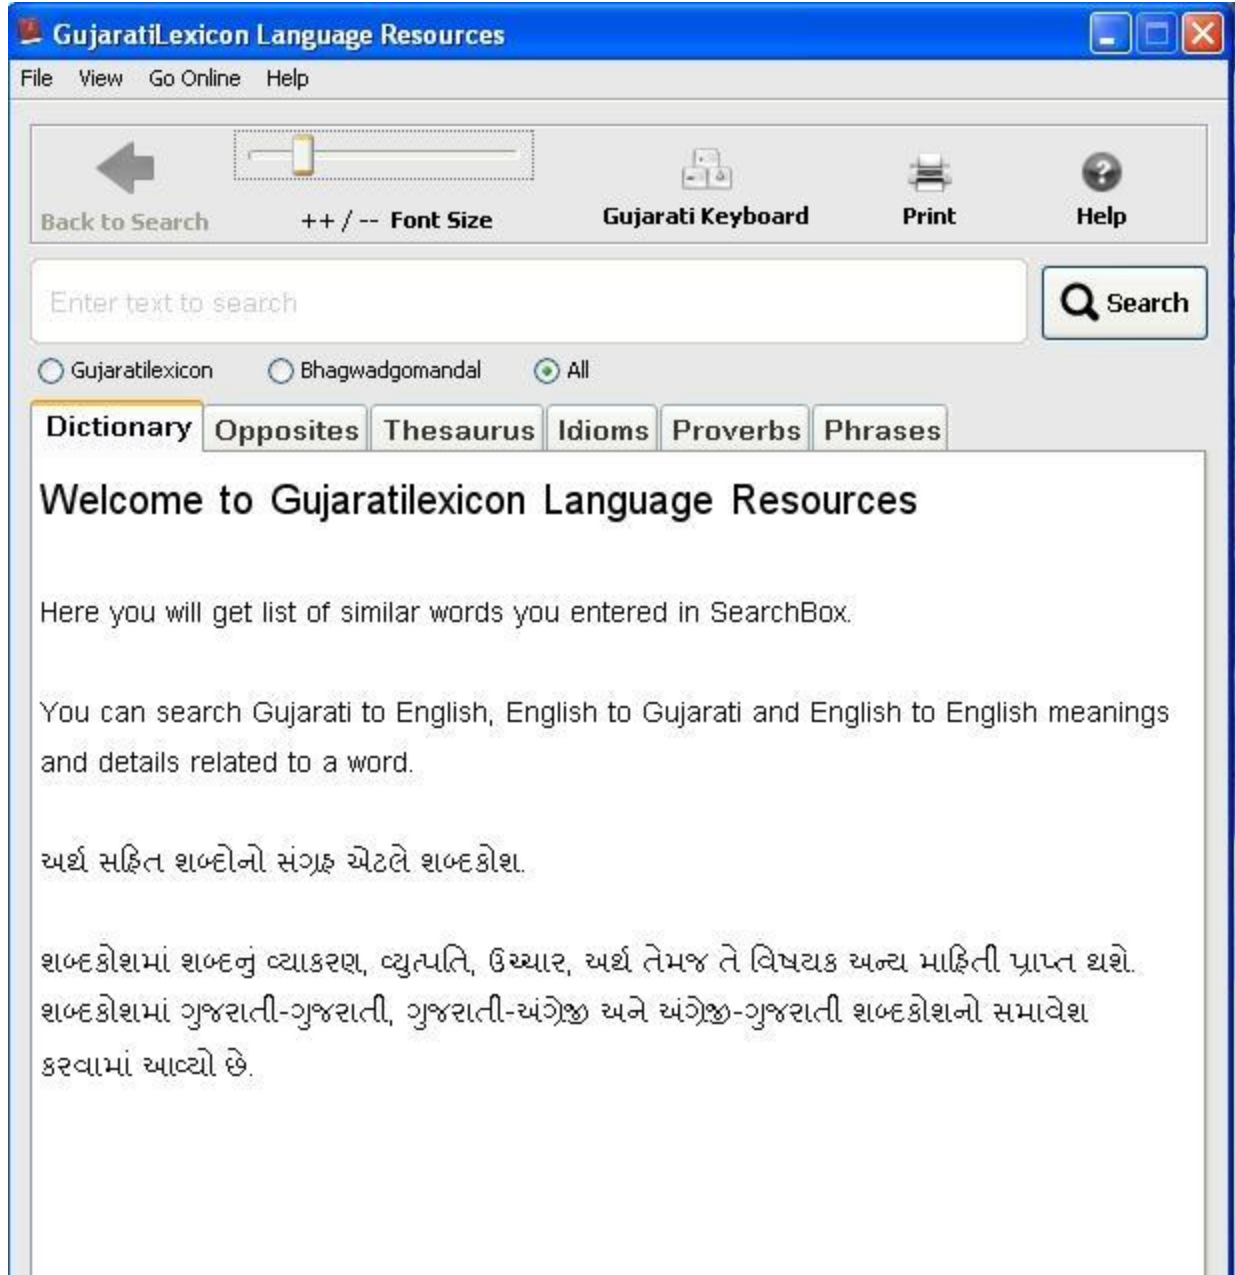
GujaratiLexicon Language Resources

File View Go Online Help

Back to Search ++ / -- Font Size Gujarati Keyboard Print Help

Enter text to search

Search

Gujaratilexicon Bhagwadgomandal All

Dictionary Opposites Thesaurus Idioms Proverbs Phrases

Welcome to Gujaratilexicon Language Resources

Here you will get list of similar words you entered in SearchBox.

You can search Gujarati to English, English to Gujarati and English to English meanings and details related to a word.

અર્થ સહિત શબ્દોનો સંગ્રહ એટલે શબ્દકોશ.

શબ્દકોશમાં શબ્દનું વ્યાકરણ, વ્યુત્પતિ, ઉચ્ચાર, અર્થ તેમજ તે વિષયક અન્ય માહિતી પ્રાપ્ત થશે. શબ્દકોશમાં ગુજરાતી-ગુજરાતી, ગુજરાતી-અંગ્રેજી અને અંગ્રેજી-ગુજરાતી શબ્દકોશનો સમાવેશ કરવામાં આવ્યો છે.